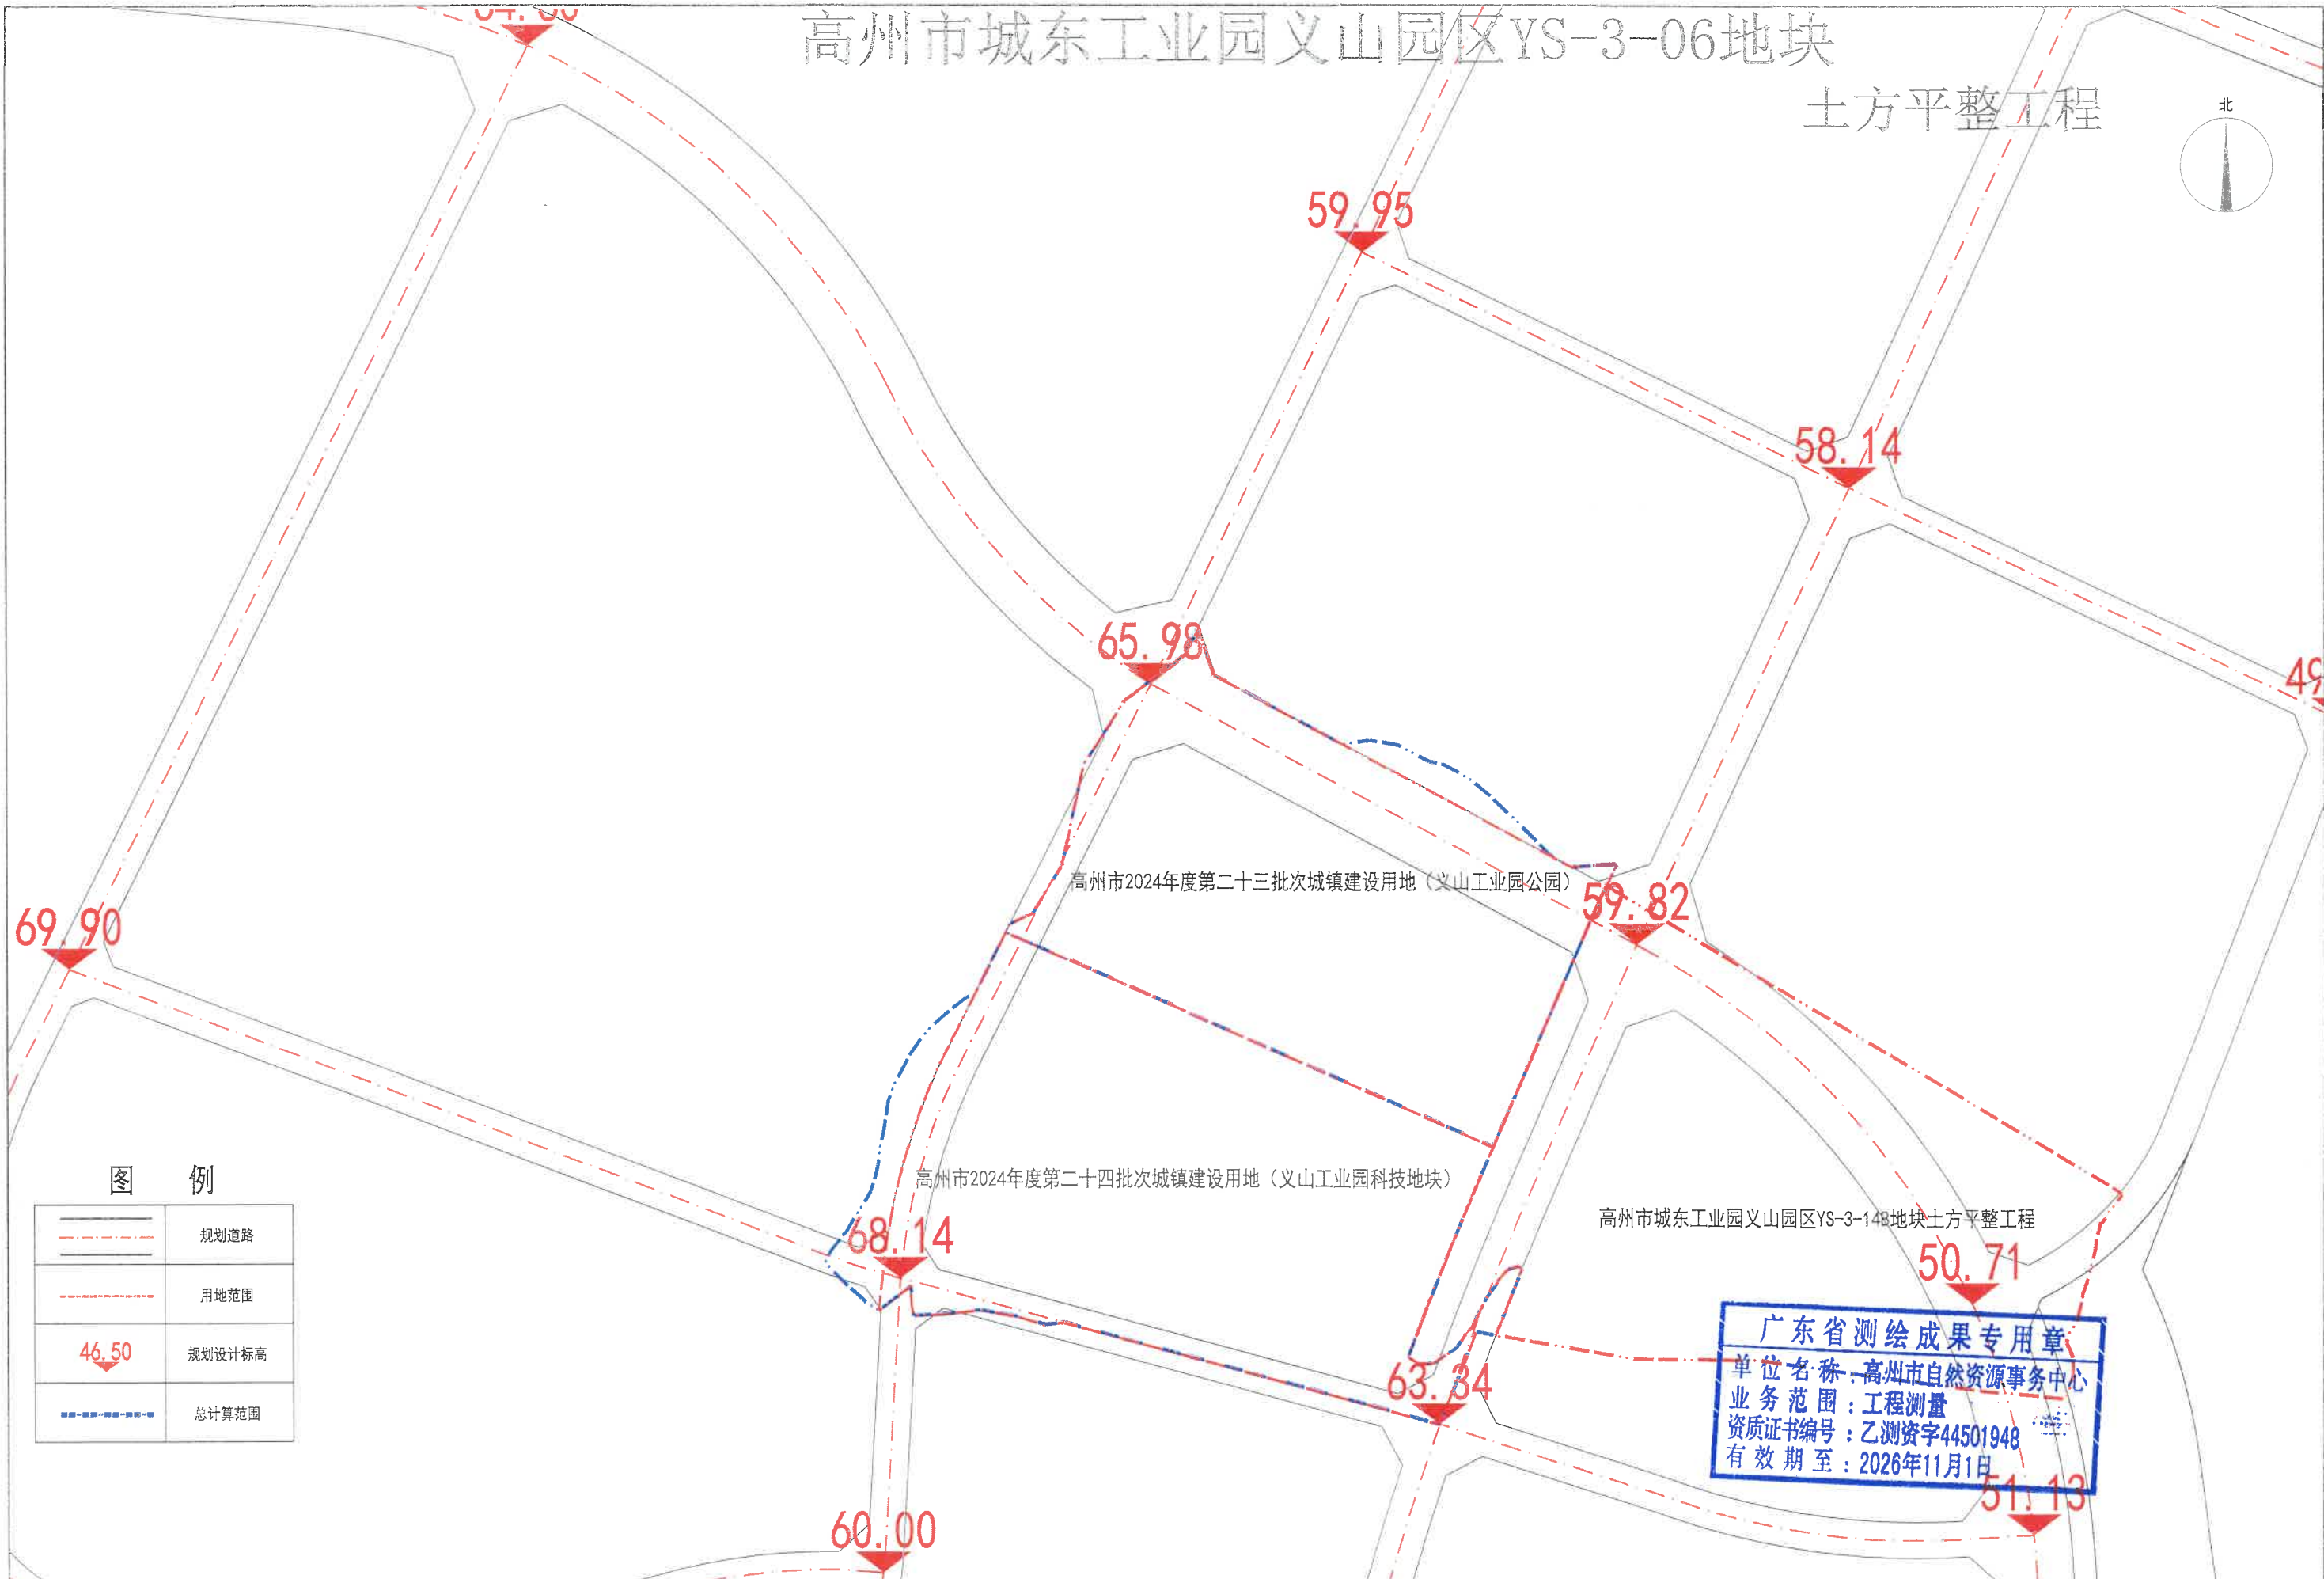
高州市城东工业园义山园区YS-3-06地块
土方平整工程

北

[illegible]

59.95

58.14

65.98

49

69.90

高州市2024年度第二十三批次城镇建设用地（义山工业园公园）

59.82

高州市2024年度第二十四批次城镇建设用地（义山工业园科技地块）

高州市城东工业园义山园区YS-3-148地块土方平整工程

68.14

50.71

63.34

51.13

60.00

图 例

|  |  |
|---|---|
|  | 规划道路 |
|  | 用地范围 |
| 46.50 | 规划设计标高 |
|  | 总计算范围 |

广东省测绘成果专用章
单位名称：高州市自然资源事务中心
业务范围：工程测量
资质证书编号：乙测资字44501948
有效期至：2026年11月1日